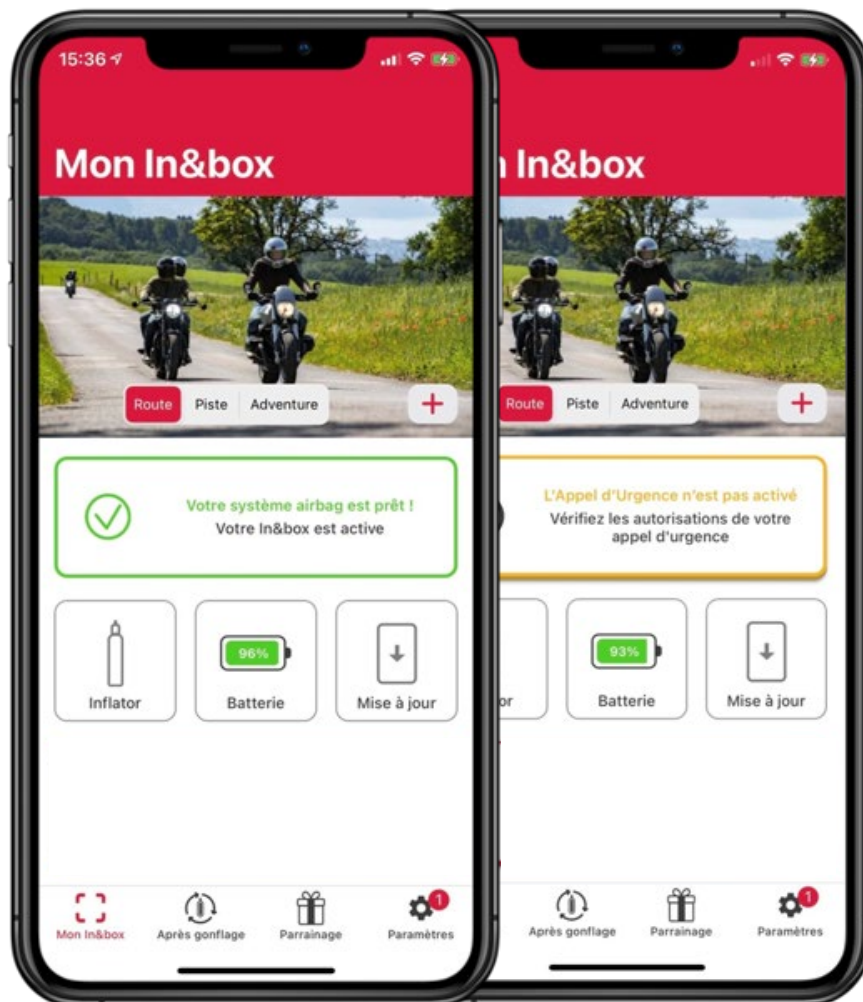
15:36

Mon In&box

Route Piste Adventure +

Votre système airbag est prêt !
Votre In&box est active

Inflator

96%
Batterie

Mise à jour

Mon In&box Après gonflage Parrainage 1 Paramètres

n In&box

Route Piste Adventure +

L'Appel d'Urgence n'est pas activé
Vérifiez les autorisations de votre appel d'urgence

or

93%
Batterie

Mise à jour

Après gonflage Parrainage 1 Paramètres